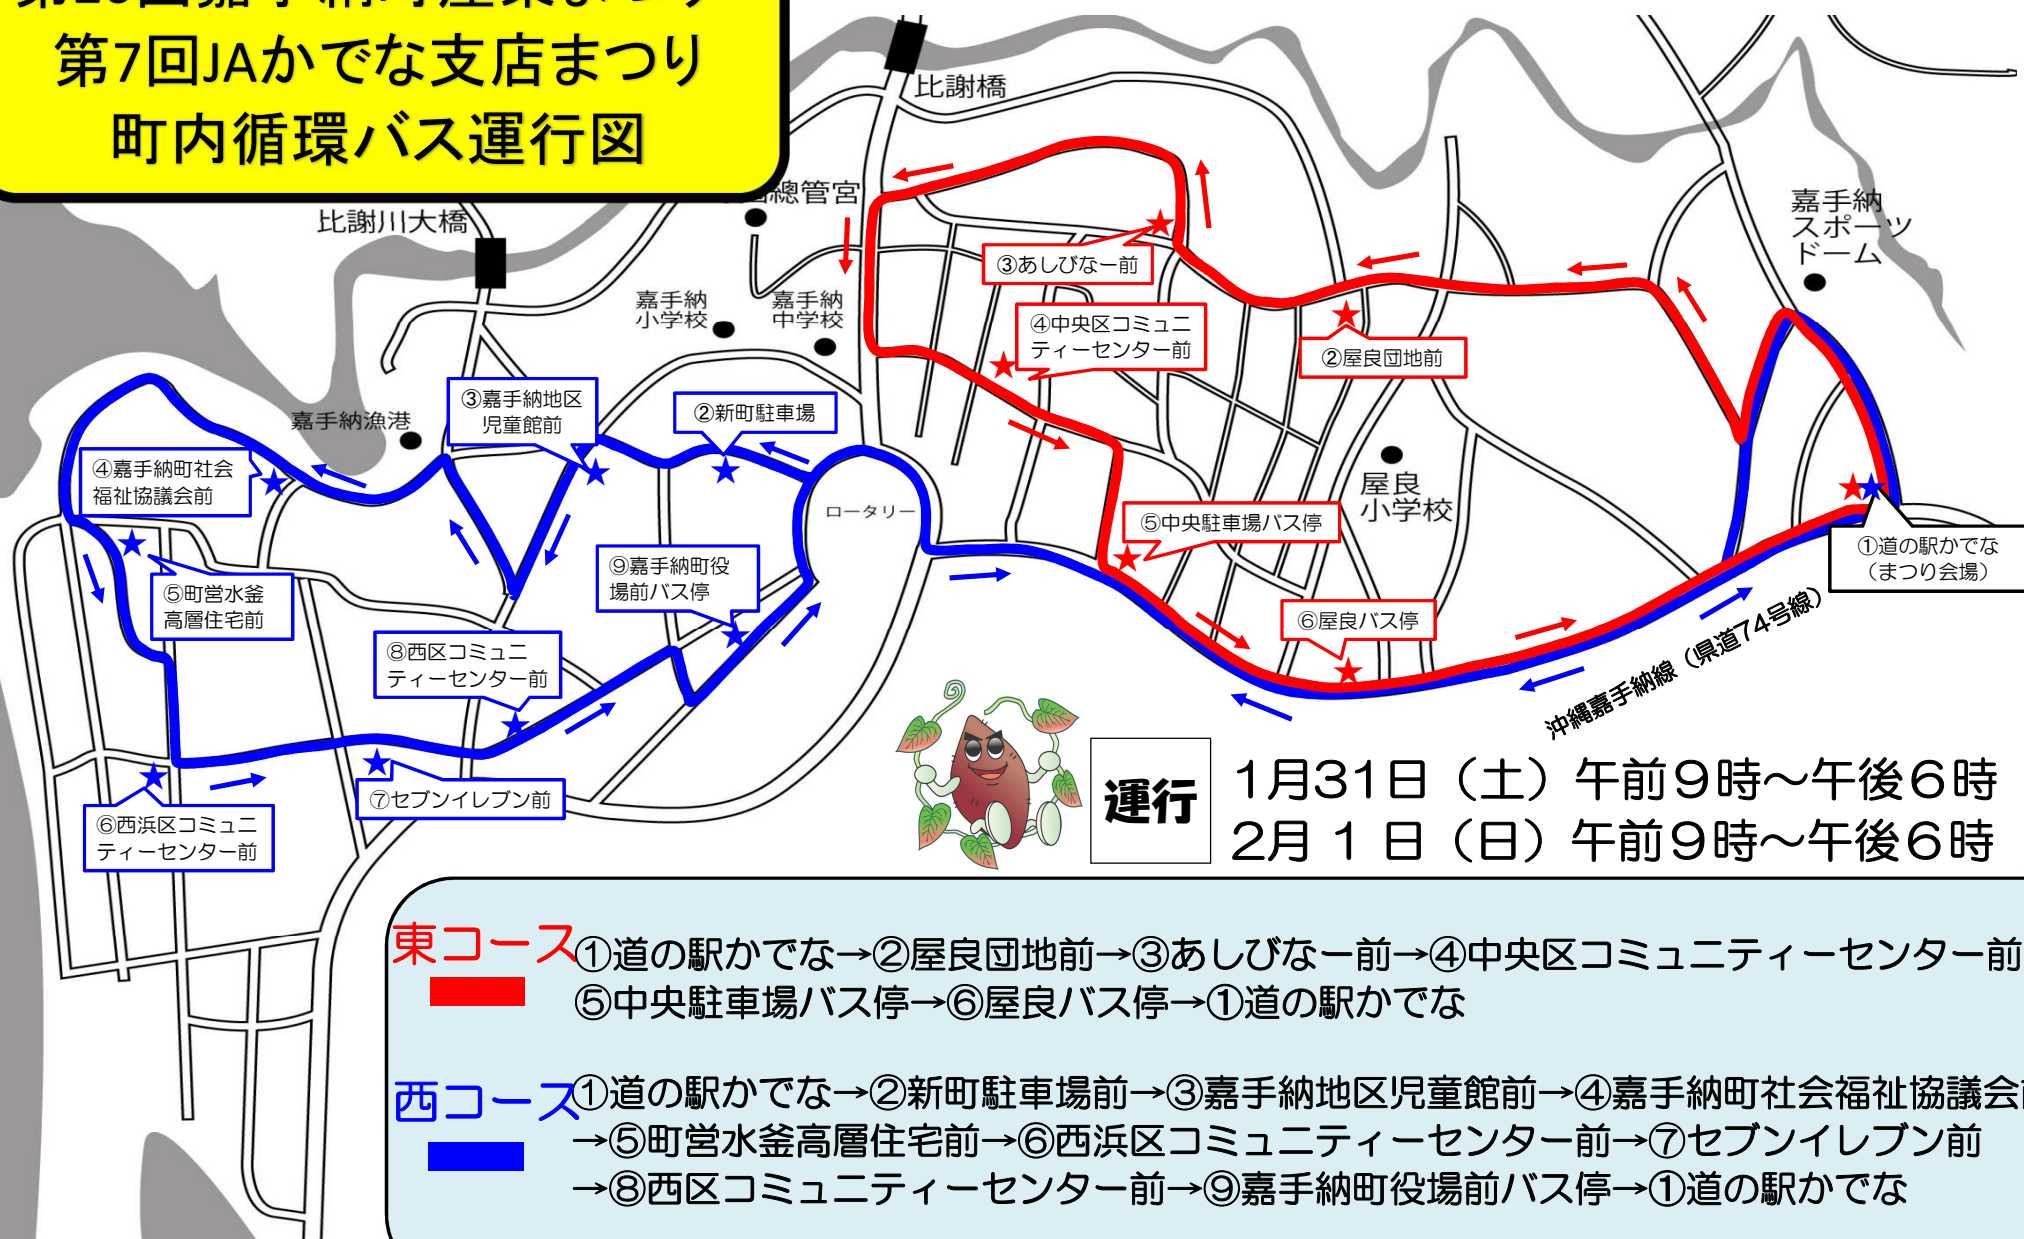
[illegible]
第7回JAかでな支店まつり
町内循環バス運行図

比謝橋
比謝川大橋
總管宮
嘉手納小学校
嘉手納中学校
嘉手納漁港
嘉手納スポーツドーム
屋良小学校
ロータリー

③あしびなー前
④中央区コミュニティーセンター前
②屋良団地前
⑤中央駐車場バス停
⑥屋良バス停
①道の駅かでな（まつり会場）

③嘉手納地区児童館前
②新町駐車場
④嘉手納町社会福祉協議会前
⑤町営水釜高層住宅前
⑨嘉手納町役場前バス停
⑧西区コミュニティーセンター前
⑦セブンイレブン前
⑥西浜区コミュニティーセンター前

沖縄嘉手納線（県道74号線）

運行
1月31日（土）午前９時～午後６時
2月１日（日）午前９時～午後６時

東コース ①道の駅かでな→②屋良団地前→③あしびなー前→④中央区コミュニティーセンター前
⑤中央駐車場バス停→⑥屋良バス停→①道の駅かでな

西コース ①道の駅かでな→②新町駐車場前→③嘉手納地区児童館前→④嘉手納町社会福祉協議会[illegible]
→⑤町営水釜高層住宅前→⑥西浜区コミュニティーセンター前→⑦セブンイレブン前
→⑧西区コミュニティーセンター前→⑨嘉手納町役場前バス停→①道の駅かでな